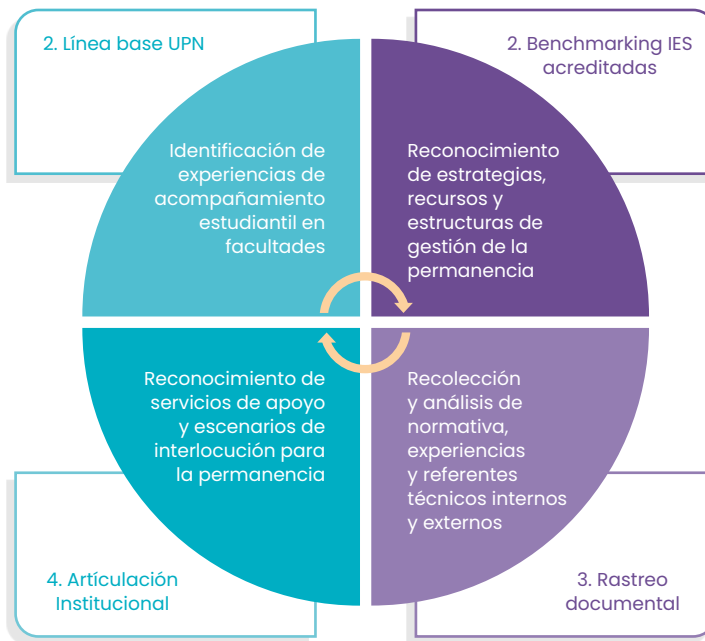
2. Línea base UPN

Identificación de experiencias de acompañamiento estudiantil en facultades

2. Benchmarking IES acreditadas

Reconocimiento de estrategias, recursos y estructuras de gestión de la permanencia

Reconocimiento de servicios de apoyo y escenarios de interlocución para la permanencia

Recolección y análisis de normativa, experiencias y referentes técnicos internos y externos

4. Artículación Institucional

3. Rastreo documental